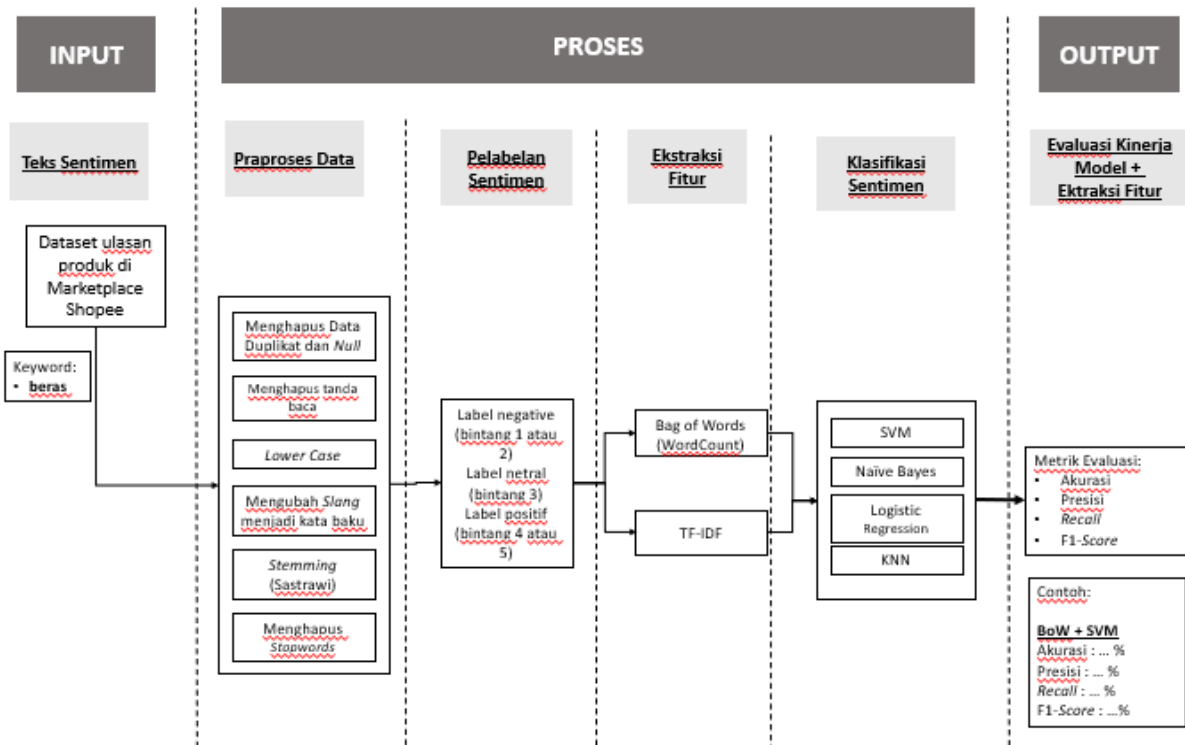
INPUT

PROSES

OUTPUT

Teks Sentimen

Praproses Data

Pelabelan Sentimen

Ekstraksi Fitur

Klasifikasi Sentimen

Evaluasi Kinerja Model + Ektraksi Fitur

Dataset ulasan produk di Marketplace Shopee

Keyword:
- beras

Menghapus Data Duplikat dan Null

Menghapus tanda baca

Lower Case

Mengubah Slang menjadi kata baku

Stemming (Sastrawi)

Menghapus Stopwords

Label negative (bintang 1 atau 2)
Label netral (bintang 3)
Label positif (bintang 4 atau 5)

Bag of Words (WordCount)

TF-IDF

SVM

Naïve Bayes

Logistic Regression

KNN

Metrik Evaluasi:
- Akurasi
- Presisi
- Recall
- F1-Score

Contoh:

BoW + SVM
Akurasi : ... %
Presisi : ... %
Recall : ... %
F1-Score : ...%